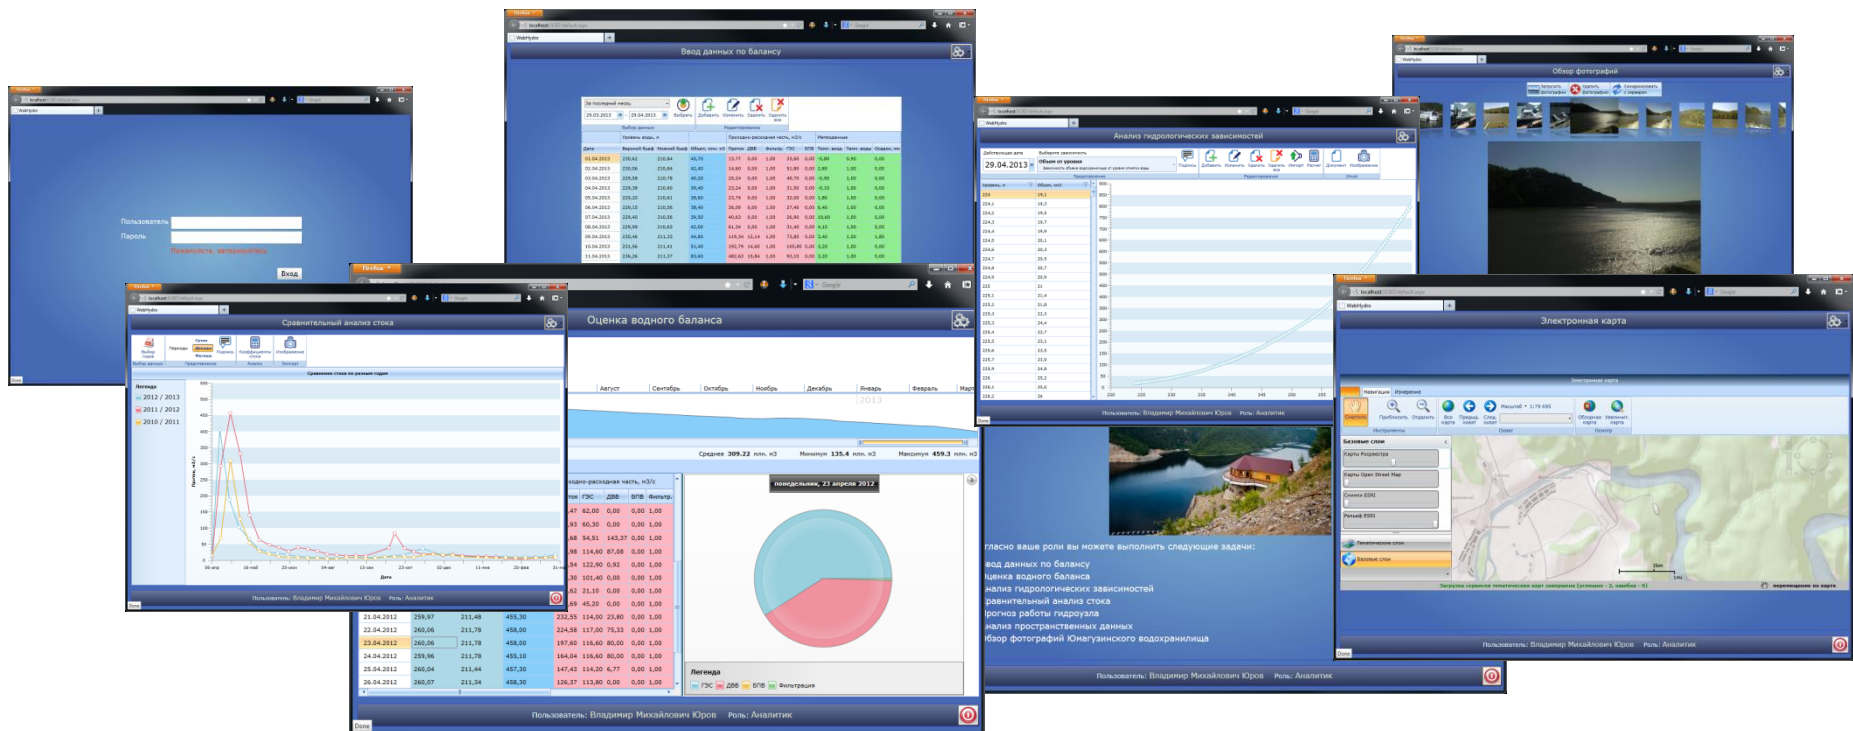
Ввод данных по балансу

Пользователь
Пароль
Пожалуйста, авторизуйтесь
Вход

Сравнительный анализ стока
Легенда
2012 / 2013
2011 / 2012
2010 / 2011
Сравнение стока по разным годам
Дата
Пользователь: Владимир Михайлович Юров Роль: Аналитик

Оценка водного баланса
Август Сентябрь Октябрь Ноябрь Декабрь Январь Февраль
2013
Среднее 309.22 млн. м3 Минимум 135.4 млн. м3 Максимум 459.3 млн. м3
понедельник, 23 апреля 2012
Легенда
ГЭС ДВВ БПВ Фильтрация

| | | | | | | |
|---|---|---|---|---|---|---|
| 21.04.2012 | 259,97 | 211,48 | 455,30 | 232,55 | 114,00 | 23,80 |
| 22.04.2012 | 260,06 | 211,78 | 458,00 | 224,58 | 117,00 | 75,33 |
| 23.04.2012 | 260,06 | 211,78 | 458,00 | 197,60 | 116,60 | 80,00 |
| 24.04.2012 | 259,96 | 211,78 | 455,10 | 164,04 | 116,60 | 80,00 |
| 25.04.2012 | 260,04 | 211,44 | 457,30 | 147,43 | 114,20 | 6,77 |
| 26.04.2012 | 260,07 | 211,34 | 458,30 | 126,37 | 113,80 | 0,00 |

Пользователь: Владимир Михайлович Юров Роль: Аналитик

Анализ гидрологических зависимостей
29.04.2013
Пользователь: Владимир Михайлович Юров Роль: Аналитик

гласно ваше роли вы можете выполнить следующие задачи:
вод данных по балансу
ценка водного баланса
нализ гидрологических зависимостей
равнительный анализ стока
рогноз работы гидроузла
нализ пространственных данных
бзор фотографий Юмагузинского водохранилища
Пользователь: Владимир Михайлович Юров Роль: Аналитик

Обзор фотографий

Электронная карта
Базовые слои
Тематические слои
Базовые слои
Пользователь: Владимир Михайлович Юров Роль: Аналитик